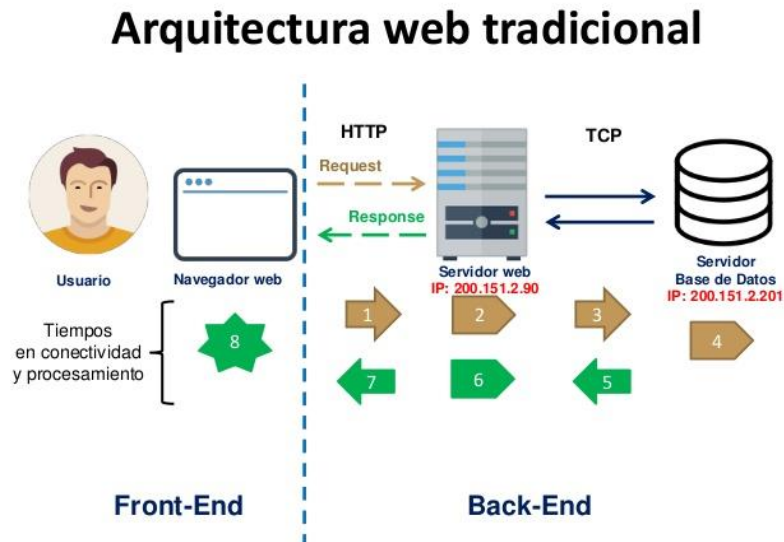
Arquitectura web tradicional

HTTP

Request

Response

TCP

Usuario

Navegador web

Servidor web
IP: 200.151.2.90

Servidor
Base de Datos
IP: 200.151.2.201

Tiempos en conectividad y procesamiento

8

1

2

3

4

7

6

5

Front-End

Back-End